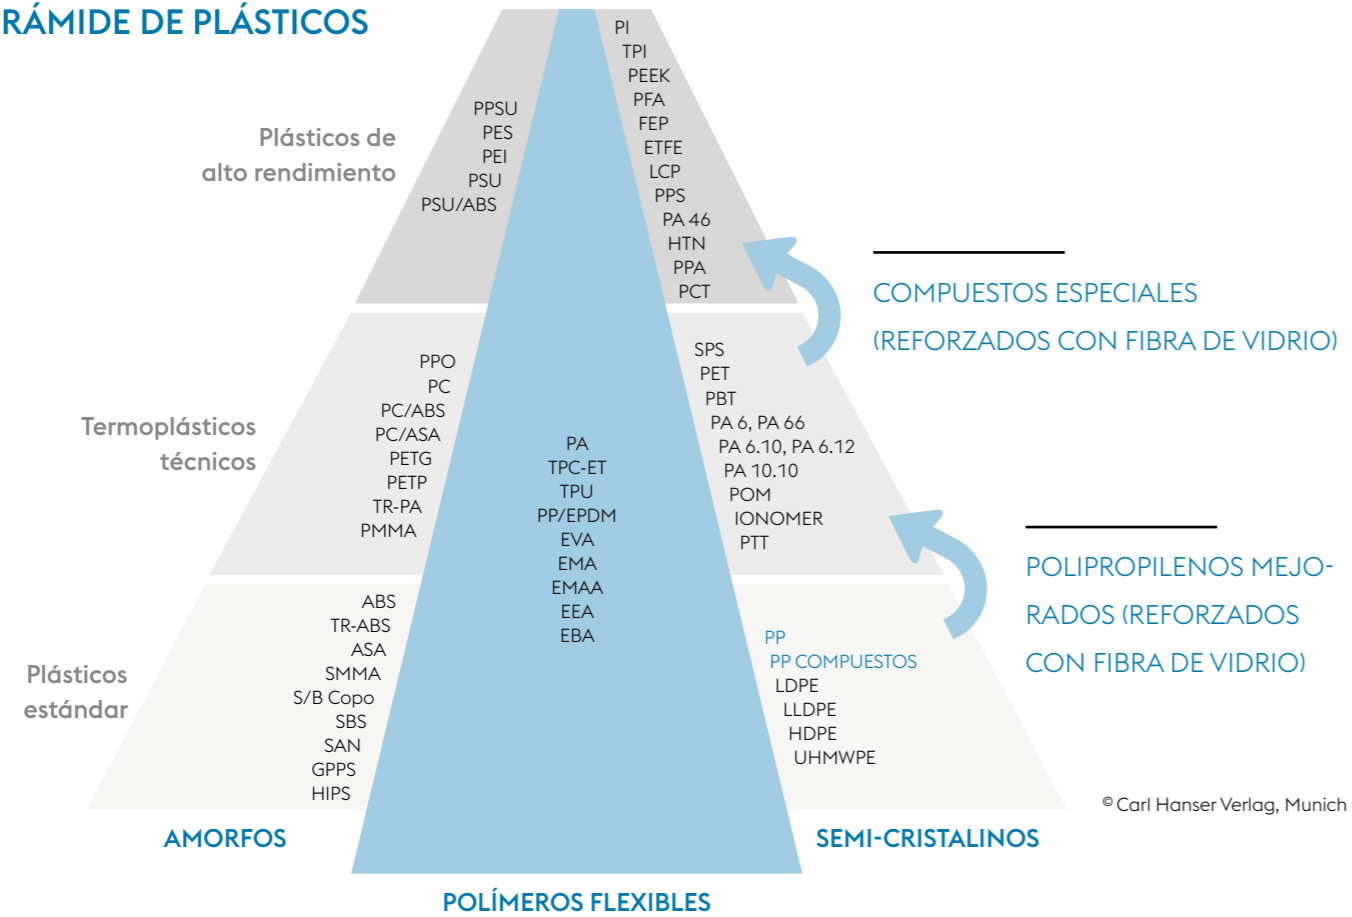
RÁMIDE DE PLÁSTICOS

Plásticos de alto rendimiento

PPSU
PES
PEI
PSU
PSU/ABS

PI
TPI
PEEK
PFA
FEP
ETFE
LCP
PPS
PA 46
HTN
PPA
PCT

COMPUESTOS ESPECIALES (REFORZADOS CON FIBRA DE VIDRIO)

Termoplásticos técnicos

PPO
PC
PC/ABS
PC/ASA
PETG
PETP
TR-PA
PMMA

PA
TPC-ET
TPU
PP/EPDM
EVA
EMA
EMAA
EEA
EBA

SPS
PET
PBT
PA 6, PA 66
PA 6.10, PA 6.12
PA 10.10
POM
IONOMER
PTT

POLIPROPILENOS MEJORADOS (REFORZADOS CON FIBRA DE VIDRIO)

Plásticos estándar

ABS
TR-ABS
ASA
SMMA
S/B Copo
SBS
SAN
GPPS
HIPS

PP
PP COMPUESTOS
LDPE
LLDPE
HDPE
UHMWPE

© Carl Hanser Verlag, Munich

AMORFOS

SEMI-CRISTALINOS

POLÍMEROS FLEXIBLES